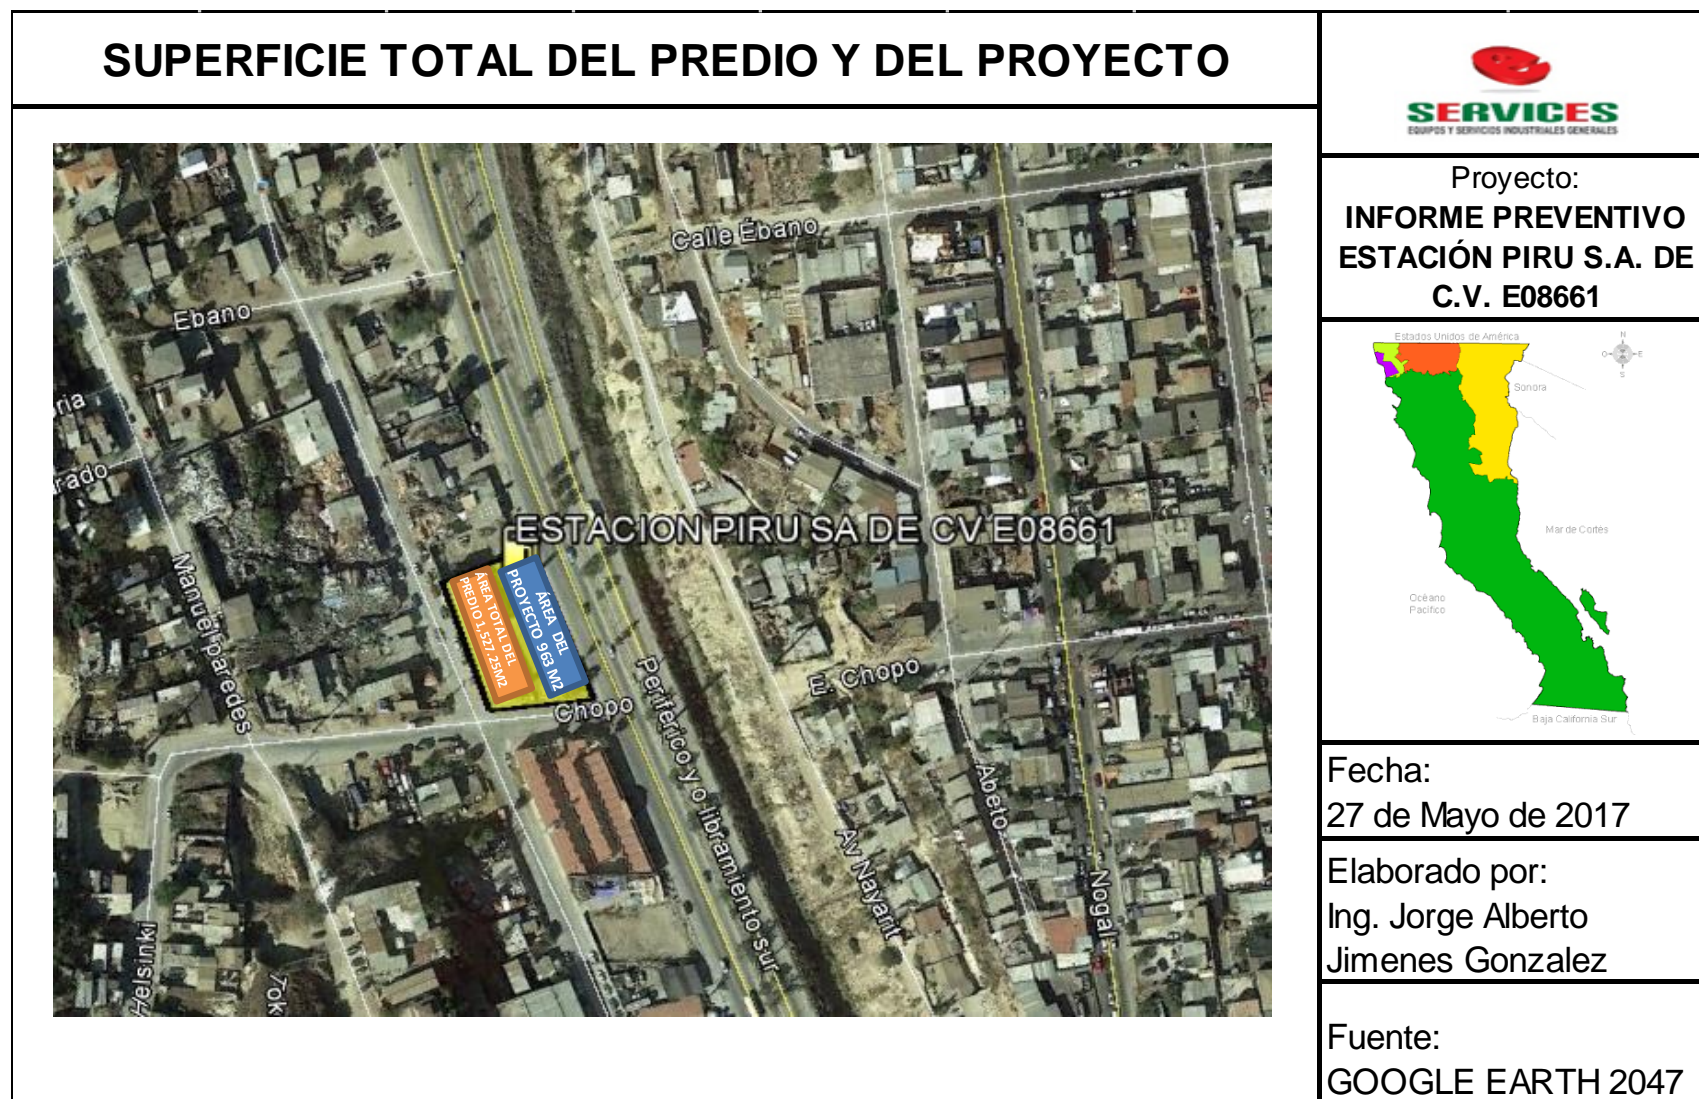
SUPERFICIE TOTAL DEL PREDIO Y DEL PROYECTO

Calle Ébano
Ebano
ria
rado
ESTACION PIRU SA DE CV E08661
ÁREA DEL PROYECTO 963 M2
ÁREA TOTAL DEL PREDIO 1,527.25M2
Manuel paredes
Chopo
E. Chopo
Periferico y o libramiento sur
Av Nayarit
Abeto
Nogal
Helsinki
Tok

SERVICES
EQUIPOS Y SERVICIOS INDUSTRIALES GENERALES

Proyecto:
INFORME PREVENTIVO ESTACIÓN PIRU S.A. DE C.V. E08661

Estados Unidos de América
Sonora
Mar de Cortés
Océano Pacifico
Baja California Sur
N
O
E
S

Fecha:
27 de Mayo de 2017

Elaborado por:
Ing. Jorge Alberto Jimenes Gonzalez

Fuente:
GOOGLE EARTH 2047